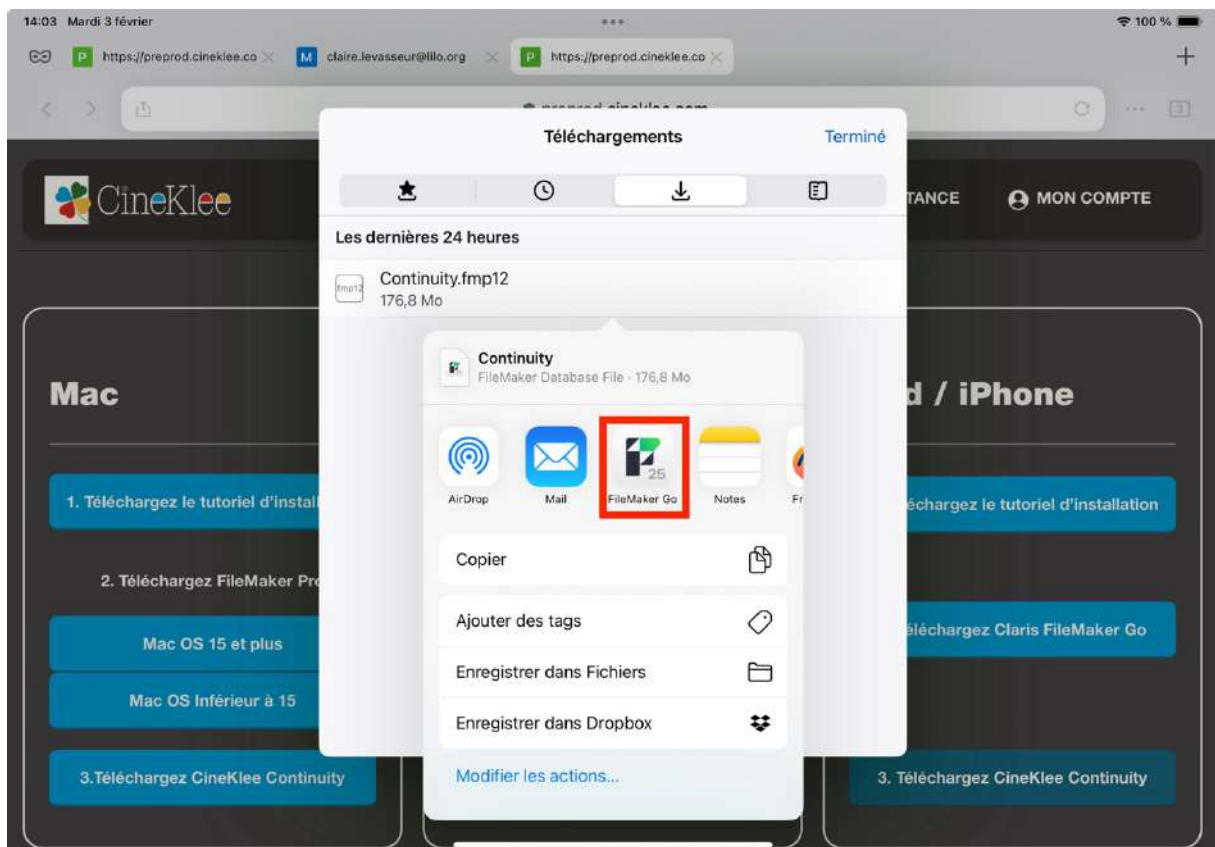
14:03 Mardi 3 février

100 %

https://preprod.cineklee.co

claire.levasseur@lilo.org

https://preprod.cineklee.co

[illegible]

Téléchargements

Terminé

Les dernières 24 heures

fmp12

Continuity.fmp12
176,8 Mo

CineKlee

TANCE

MON COMPTE

Mac

d / iPhone

1. Téléchargez le tutoriel d'instal

2. Téléchargez FileMaker Pr

Mac OS 15 et plus

Mac OS Inférieur à 15

3.Téléchargez CineKlee Continuity

échargez le tutoriel d'installation

éléchargez Claris FileMaker Go

3. Téléchargez CineKlee Continuity

Continuity
FileMaker Database File · 176,8 Mo

AirDrop

Mail

25

FileMaker Go

Notes

Fr

Copier

Ajouter des tags

Enregistrer dans Fichiers

Enregistrer dans Dropbox

Modifier les actions...